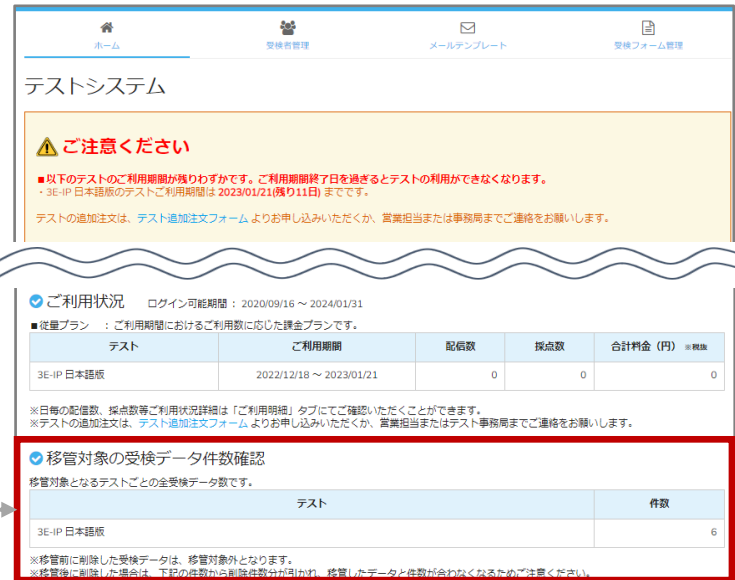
ホーム　受検者管理　メールテンプレート　受検フォーム管理

テストシステム

ご注意ください

■以下のテストのご利用期間が残りわずかです。ご利用期間終了日を過ぎるとテストの利用ができなくなります。
・3E-IP 日本語版のテストご利用期間は 2023/01/21(残り11日) までです。

テストの追加注文は、テスト追加注文フォーム よりお申し込みいただくか、営業担当または事務局までご連絡をお願いします。

ご利用状況　ログイン可能期間 ： 2020/09/16 ～ 2024/01/31

■従量プラン ： ご利用期間におけるご利用数に応じた課金プランです。

| テスト | ご利用期間 | 配信数 | 採点数 | 合計料金（円） ※税抜 |
|---|---|---|---|---|
| 3E-IP 日本語版 | 2022/12/18 ～ 2023/01/21 | 0 | 0 | 0 |

※日毎の配信数、採点数等ご利用状況詳細は「ご利用明細」タブにてご確認いただくことができます。
※テストの追加注文は、テスト追加注文フォーム よりお申し込みいただくか、営業担当またはテスト事務局までご連絡をお願いします。

移管対象の受検データ件数確認

移管対象となるテストごとの全受検データ数です。

| テスト | 件数 |
|---|---|
| 3E-IP 日本語版 | 6 |

※移管前に削除した受検データは、移管対象外となります。
※移管後に削除した場合は、下記の件数から削除件数分が引かれ、移管したデータと件数が合わなくなるためご注意ください。